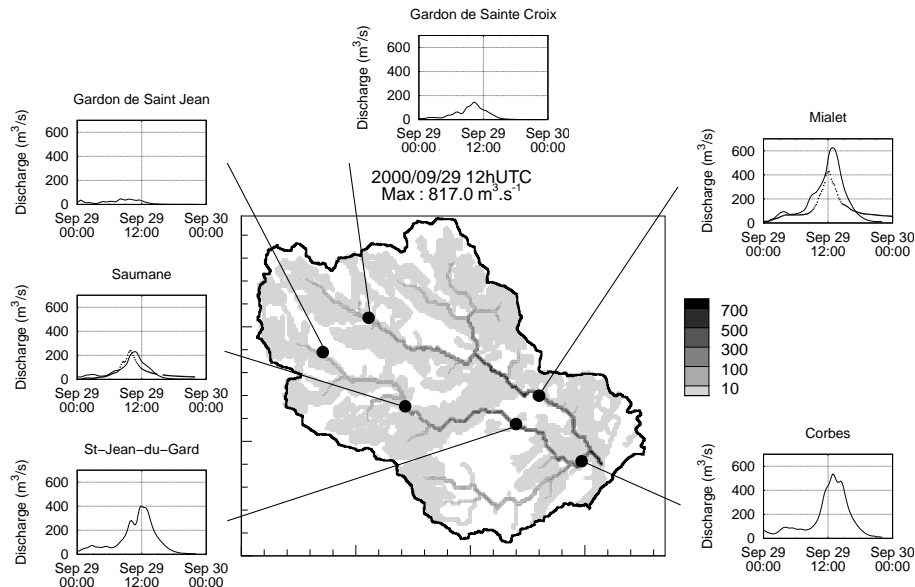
Gardon de Sainte Croix

Discharge (m$^3$/s)
600
400
200
0
Sep 29 00:00
Sep 29 12:00
Sep 30 00:00

Gardon de Saint Jean

Discharge (m$^3$/s)
600
400
200
0
Sep 29 00:00
Sep 29 12:00
Sep 30 00:00

2000/09/29 12hUTC
Max : 817.0 m$^3$.s$^{-1}$

Mialet

Discharge (m$^3$/s)
600
400
200
0
Sep 29 00:00
Sep 29 12:00
Sep 30 00:00

Saumane

Discharge (m$^3$/s)
600
400
200
0
Sep 29 00:00
Sep 29 12:00
Sep 30 00:00

700
500
300
100
10

St-Jean-du-Gard

Discharge (m$^3$/s)
600
400
200
0
Sep 29 00:00
Sep 29 12:00
Sep 30 00:00

Corbes

Discharge (m$^3$/s)
600
400
200
0
Sep 29 00:00
Sep 29 12:00
Sep 30 00:00